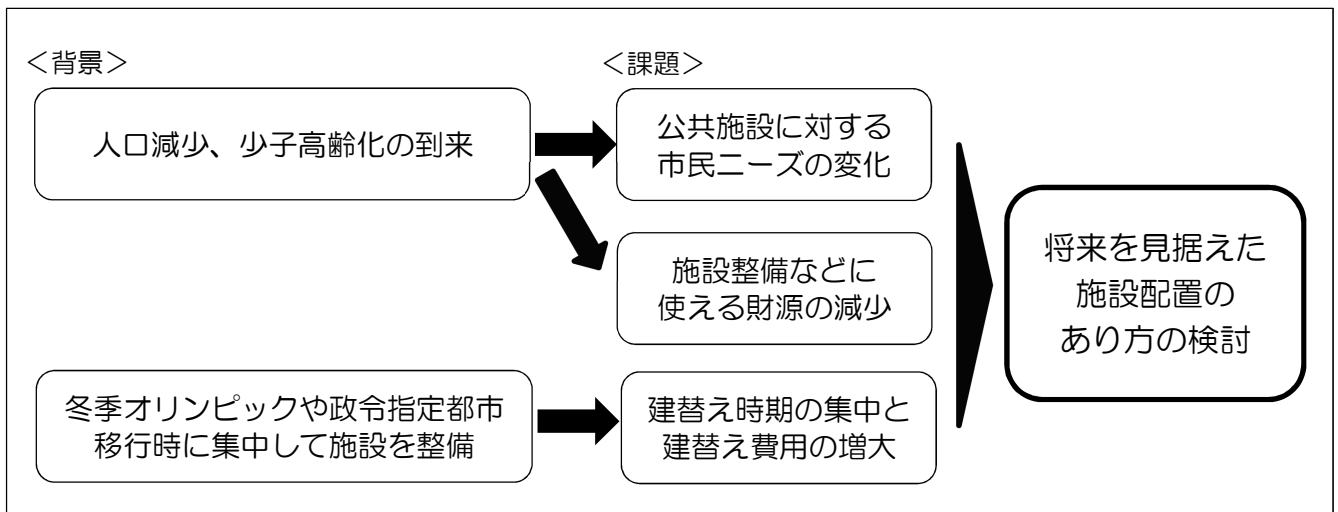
＜背景＞

＜課題＞

人口減少、少子高齢化の到来

公共施設に対する
市民ニーズの変化

施設整備などに
使える財源の減少

冬季オリンピックや政令指定都市
移行時に集中して施設を整備

建替え時期の集中と
建替え費用の増大

将来を見据えた
施設配置の
あり方の検討